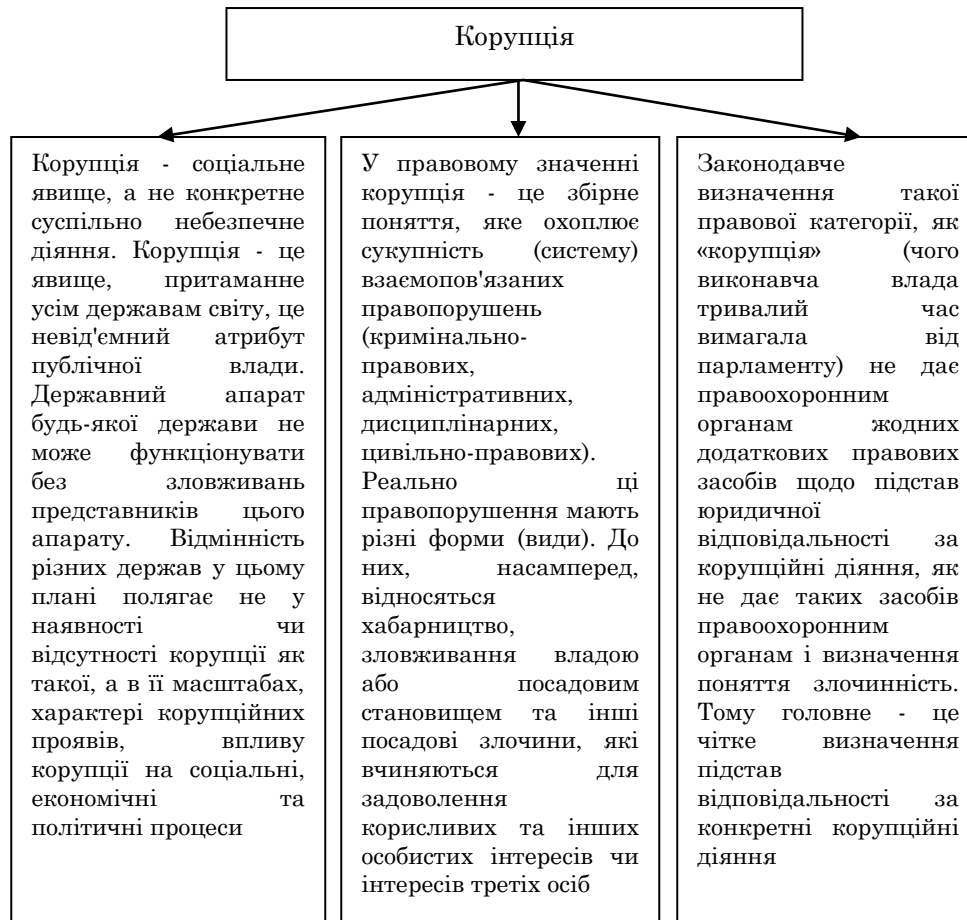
Корупція

Корупція - соціальне явище, а не конкретне суспільно небезпечне діяння. Корупція - це явище, притаманне усім державам світу, це невід'ємний атрибут публічної влади. Державний апарат будь-якої держави не може функціонувати без зловживань представників цього апарату. Відмінність різних держав у цьому плані полягає не у наявності чи відсутності корупції як такої, а в її масштабах, характері корупційних проявів, впливу корупції на соціальні, економічні та політичні процеси

У правовому значенні корупція - це збірне поняття, яке охоплює сукупність (систему) взаємопов'язаних правопорушень (кримінально-правових, адміністративних, дисциплінарних, цивільно-правових). Реально ці правопорушення мають різні форми (види). До них, насамперед, відносяться хабарництво, зловживання владою або посадовим становищем та інші посадові злочини, які вчиняються для задоволення корисливих та інших особистих інтересів чи інтересів третіх осіб

Законодавче визначення такої правової категорії, як «корупція» (чого виконавча влада тривалий час вимагала від парламенту) не дає правоохоронним органам жодних додаткових правових засобів щодо підстав юридичної відповідальності за корупційні діяння, як не дає таких засобів правоохоронним органам і визначення поняття злочинність. Тому головне - це чітке визначення підстав відповідальності за конкретні корупційні діяння